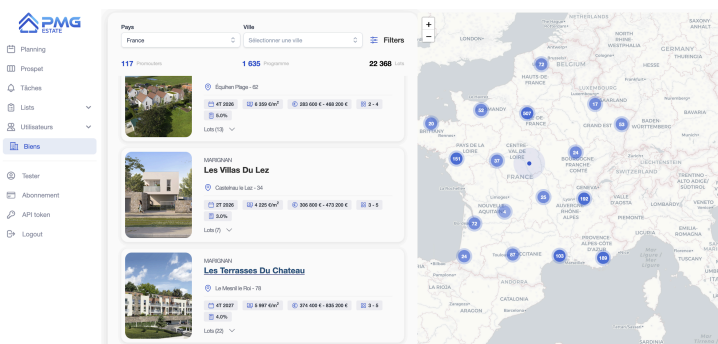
PMG ESTATE

Planning
Prospect
Tâches
Lists
Utilisateurs
Biens

Tester
Abonnement
API token
Logout

Pays
France
Ville
Sélectionner une ville
Filters

117 Promoteurs
1 635 Programmes
22 368 Lots

Équihen Plage - 62
4T 2026
6 359 €/m²
280 600 € - 429 200 €
2 - 4
6.0%
Lots (13)

MARIGNAN
Les Villas Du Lez
Castelnau le Lez - 34
2T 2026
4 225 €/m²
306 600 € - 473 200 €
3 - 5
3.0%
Lots (7)

MARIGNAN
Les Terrasses Du Chateau
Le Mesnil le Roi - 78
4T 2027
5 997 €/m²
374 400 € - 635 200 €
3 - 5
4.0%
Lots (22)

+
−
BELGIUM
LUXEMBOURG
NORTH RHINE-WESTPHALIA
HESSE
RHINELAND-PALATINATE
SAARLAND
GRAND EST
BADEN-WÜRTTEMBERG
BAVARIA
HAUTS-DE-FRANCE
NORMANDIE
CENTRE-VAL DE LORE
PAYS DE LA LOIRE
BOURGOGNE FRANCHE-COMTÉ
FRANCE
SWITZERLAND
NOUVELLE-AQUITAINE
AUVERGNE-RHÔNE-ALPES
OCCITANIE
PROVENCE-ALPES-CÔTE D'AZUR
LOMBARDY
CATALONIA
ANDORRA
72
32
567
17
35
53
151
37
24
33
182
73
4
24
97
105
189